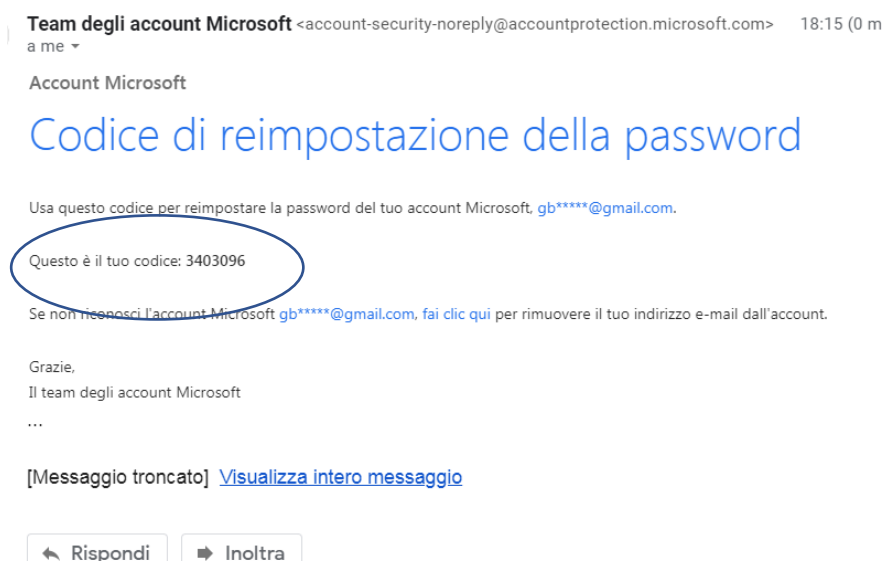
Team degli account Microsoft <account-security-noreply@accountprotection.microsoft.com> 18:15 (0 m
a me

Account Microsoft

Codice di reimpostazione della password

Usa questo codice per reimpostare la password del tuo account Microsoft, gb*****@gmail.com.

Questo è il tuo codice: 3403096

Se non riconosci l'account Microsoft gb*****@gmail.com, fai clic qui per rimuovere il tuo indirizzo e-mail dall'account.

Grazie,
Il team degli account Microsoft
...

[Messaggio troncato] Visualizza intero messaggio

Rispondi Inoltra